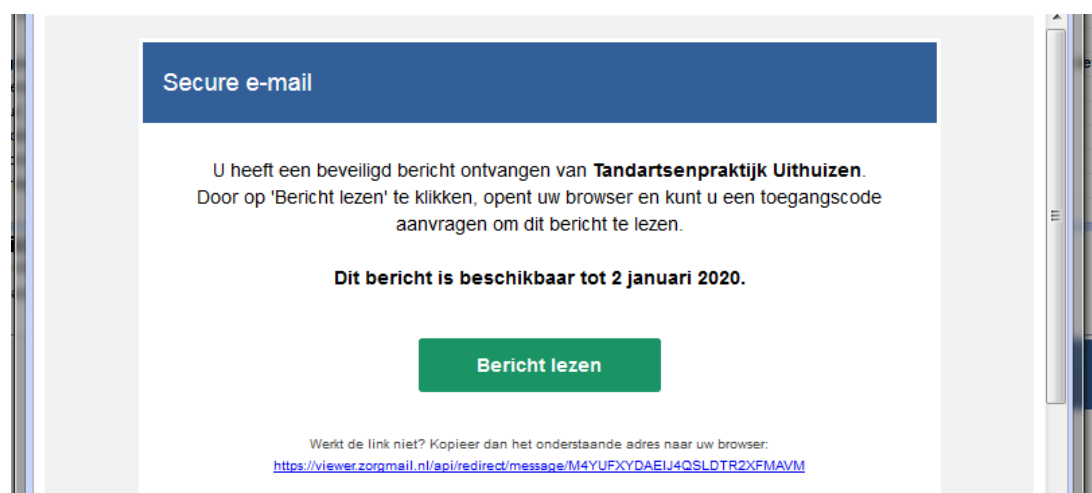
Secure e-mail

U heeft een beveiligd bericht ontvangen van **Tandartsenpraktijk Uithuizen**. Door op 'Bericht lezen' te klikken, opent uw browser en kunt u een toegangscode aanvragen om dit bericht te lezen.

**Dit bericht is beschikbaar tot 2 januari 2020.**

Bericht lezen

Werkt de link niet? Kopieer dan het onderstaande adres naar uw browser:
https://viewer.zorgmail.nl/api/redirect/message/M4YUFXYDAEIJ4QSLDTR2XFMAVM